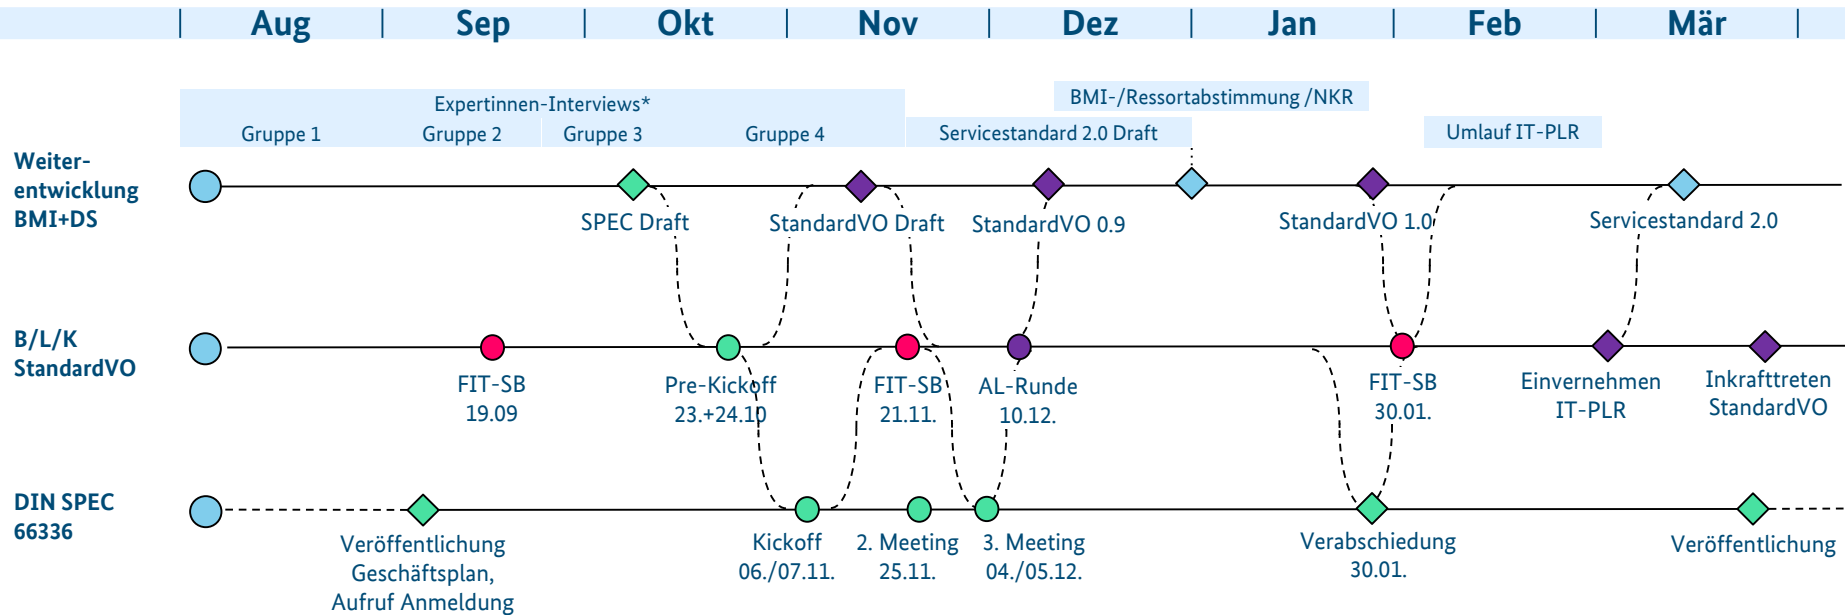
Aug | Sep | Okt | Nov | Dez | Jan | Feb | Mär

Expertinnen-Interviews*

Gruppe 1 Gruppe 2 Gruppe 3 Gruppe 4

BMI-/Ressortabstimmung /NKR

Servicestandard 2.0 Draft

Umlauf IT-PLR

Weiterentwicklung BMI+DS

SPEC Draft

StandardVO Draft

StandardVO 0.9

StandardVO 1.0

Servicestandard 2.0

B/L/K StandardVO

FIT-SB 19.09

Pre-Kickoff 23.+24.10

FIT-SB 21.11.

AL-Runde 10.12.

FIT-SB 30.01.

Einvernehmen IT-PLR

Inkrafttreten StandardVO

DIN SPEC 66336

Veröffentlichung Geschäftsplan, Aufruf Anmeldung

Kickoff 06./07.11.

2. Meeting 25.11.

3. Meeting 04./05.12.

Verabschiedung 30.01.

Veröffentlichung